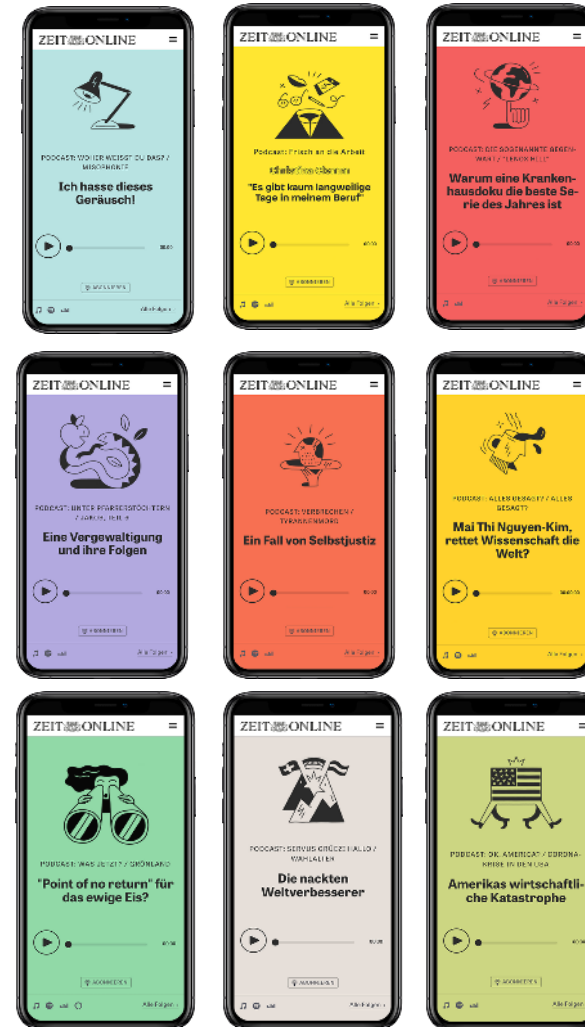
ZEIT ONLINE

PODCAST: WOHER WEISST DU DAS? / MISOPHONIE

Ich hasse dieses Geräusch!

00:00

Alle Folgen

ZEIT ONLINE

Podcast: Frisch an die Arbeit

#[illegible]

"Es gibt kaum langweilige Tage in meinem Beruf"

00:00

Alle Folgen

ZEIT ONLINE

PODCAST: DIE SOGENANNTE GEGENWART / "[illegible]"

Warum eine Krankenhausdoku die beste Serie des Jahres ist

00:00

Alle Folgen

ZEIT ONLINE

PODCAST: UNTER PFARRERSTÖCHTERN / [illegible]

Eine Vergewaltigung und ihre Folgen

00:00

Alle Folgen

ZEIT ONLINE

PODCAST: VERBRECHEN / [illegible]

Ein Fall von Selbstjustiz

00:00

Alle Folgen

ZEIT ONLINE

PODCAST: ALLES GESAGT? / ALLES GESAGT?

Mai Thi Nguyen-Kim, rettet Wissenschaft die Welt?

00:00

Alle Folgen

ZEIT ONLINE

PODCAST: WAS JETZT? / GRÖNLAND

"Point of no return" für das ewige Eis?

00:00

Alle Folgen

ZEIT ONLINE

PODCAST: SERVUS GRÜEZI HALLO / WAHLALTER

Die nackten Weltverbesserer

00:00

Alle Folgen

ZEIT ONLINE

PODCAST: OK, AMERICA? / CORONAKRISE IN DEN USA

Amerikas wirtschaftliche Katastrophe

00:00

Alle Folgen